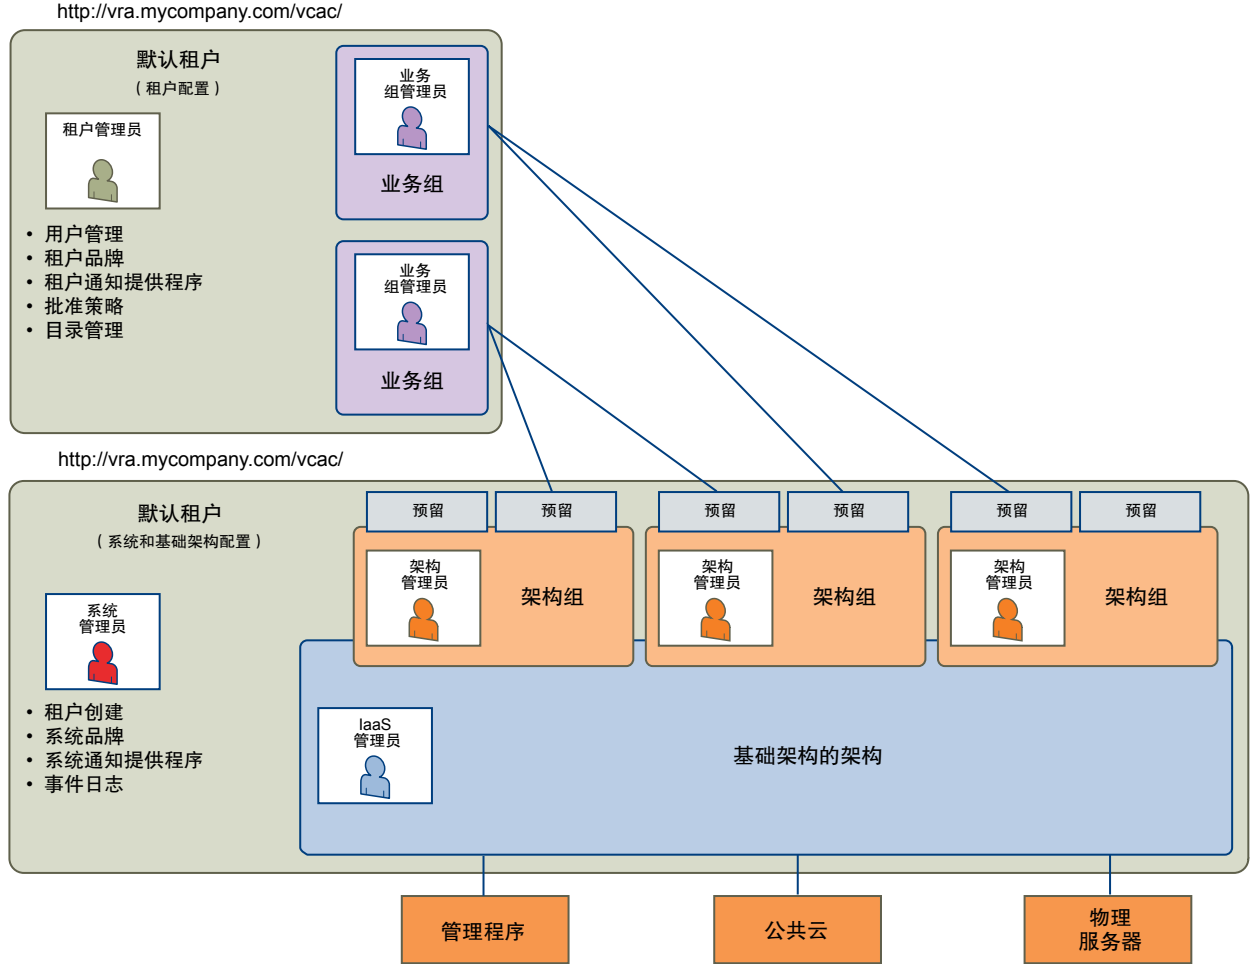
http://vra.mycompany.com/vcac/

默认租户
（租户配置）

租户管理员

• 用户管理
• 租户品牌
• 租户通知提供程序
• 批准策略
• 目录管理

业务
组管理员

业务组

业务
组管理员

业务组

http://vra.mycompany.com/vcac/

默认租户
（系统和基础架构配置）

系统
管理员

• 租户创建
• 系统品牌
• 系统通知提供程序
• 事件日志

预留

预留

预留

预留

预留

预留

架构
管理员

架构组

架构
管理员

架构组

架构
管理员

架构组

IaaS
管理员

基础架构的架构

管理程序

公共云

物理
服务器